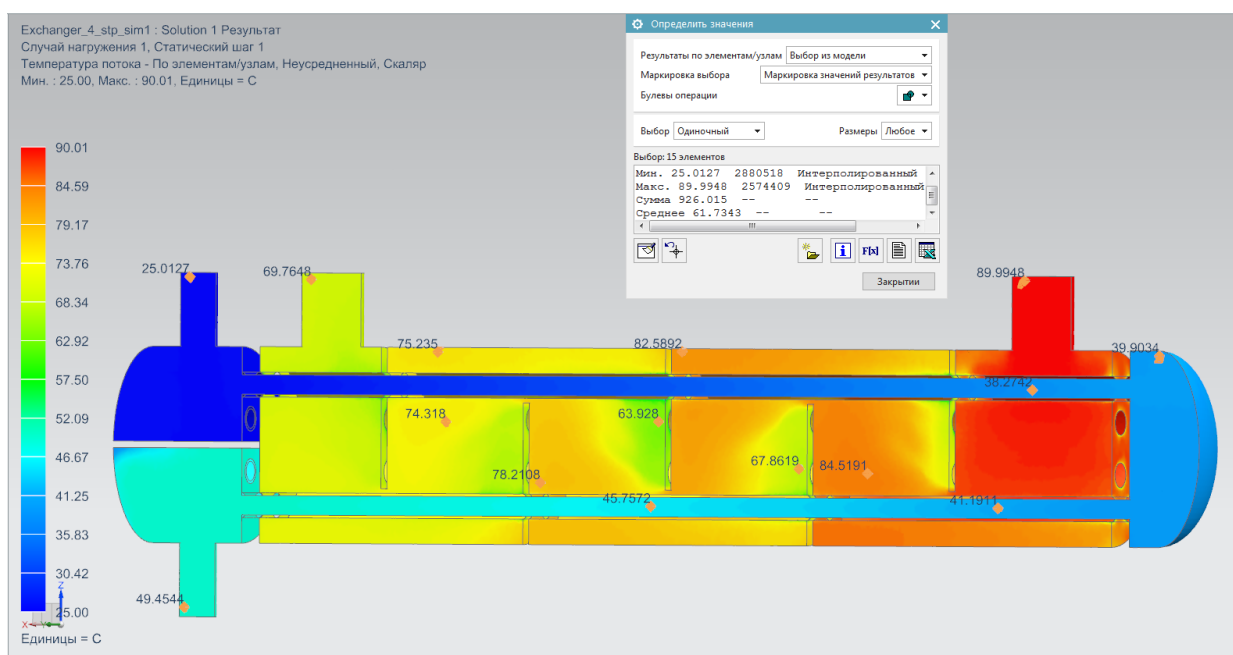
Exchanger_4_stp_sim1 : Solution 1 Результат
Случай нагружения 1, Статический шаг 1
Температура потока - По элементам/узлам, Неусредненный, Скаляр
Мин. : 25.00, Макс. : 90.01, Единицы = С

90.01
84.59
79.17
73.76
68.34
62.92
57.50
52.09
46.67
41.25
35.83
30.42
25.00
Единицы = С

Определить значения
Результаты по элементам/узлам | Выбор из модели
Маркировка выбора | Маркировка значений результатов
Булевы операции
Выбор | Одиночный
Размеры | Любое
Выбор: 15 элементов
Мин. 25.0127 2880518 Интерполированный
Макс. 89.9948 2574409 Интерполированный
Сумма 926.015 -- --
Среднее 61.7343 -- --
Закрытии

25.0127
69.7648
75.235
82.5892
89.9948
39.9034
38.2742
74.318
63.928
78.2108
67.8619
84.5191
45.7572
41.1911
49.4544